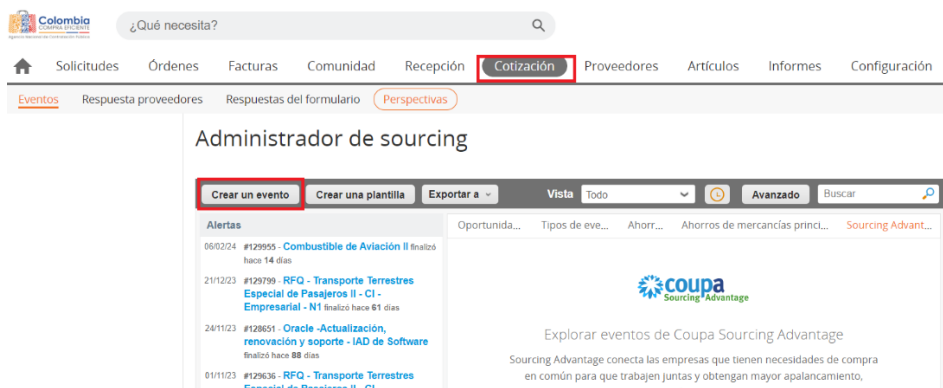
Colombia
COMPRA EFICIENTE
Agencia Nacional de Contratación Pública

¿Qué necesita?

Solicitudes Órdenes Facturas Comunidad Recepción Cotización Proveedores Artículos Informes Configuración

Eventos Respuesta proveedores Respuestas del formulario Perspectivas

Administrador de sourcing

Crear un evento Crear una plantilla Exportar a Vista Todo Avanzado Buscar

Alertas

06/02/24 #129955 - Combustible de Aviación II finalizó hace 14 días

21/12/23 #129799 - RFQ - Transporte Terrestres Especial de Pasajeros II - CI - Empresarial - N1 finalizó hace 61 días

24/11/23 #128651 - Oracle -Actualización, renovación y soporte - IAD de Software finalizó hace 88 días

01/11/23 #129636 - RFQ - Transporte Terrestres Especial de Pasajeros II - CI - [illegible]

Oportunida... Tipos de eve... Ahorr... Ahorros de mercancías princi... Sourcing Advant...

coupa Sourcing Advantage

Explorar eventos de Coupa Sourcing Advantage

Sourcing Advantage conecta las empresas que tienen necesidades de compra en común para que trabajen juntas y obtengan mayor apalancamiento,